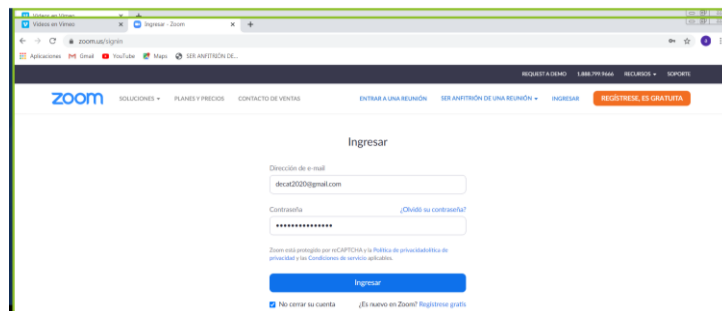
Videos en Vimeo
Videos en Vimeo | Ingresar - Zoom | +

zoom.us/signin

Aplicaciones Gmail YouTube Maps SER ANFITRIÓN DE...

REQUEST A DEMO 1.888.799.9666 RECURSOS SOPORTE

zoom SOLUCIONES PLANES Y PRECIOS CONTACTO DE VENTAS ENTRAR A UNA REUNIÓN SER ANFITRIÓN DE UNA REUNIÓN INGRESAR REGÍSTRESE, ES GRATUITA

Ingresar

Dirección de e-mail
decat2020@gmail.com

Contraseña ¿Olvidó su contraseña?
•••••••••••••••

Zoom está protegido por reCAPTCHA y la Política de privacidadpolítica de privacidad y las Condiciones de servicio aplicables.

Ingresar

No cerrar su cuenta ¿Es nuevo en Zoom? Registrese gratis